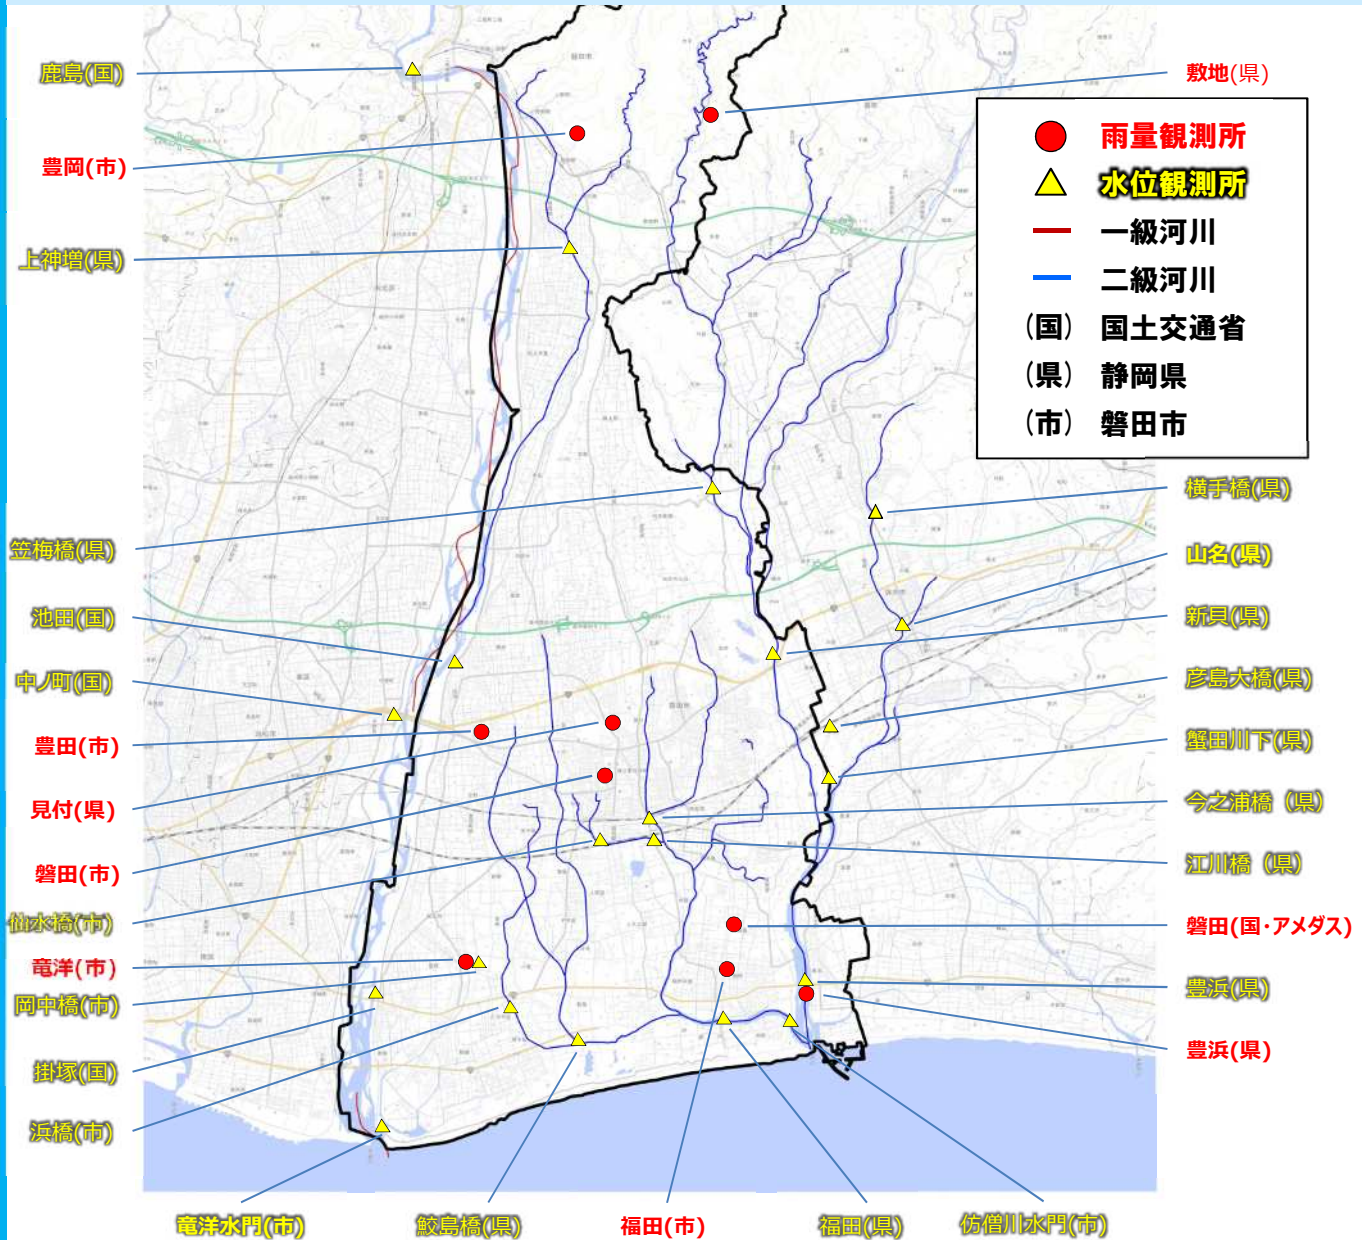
鹿島(国)
豊岡(市)
上神増(県)
笠梅橋(県)
池田(国)
中ノ町(国)
豊田(市)
見付(県)
磐田(市)
仙水橋(市)
竜洋(市)
岡中橋(市)
掛塚(国)
浜橋(市)
竜洋水門(市)
鮫島橋(県)
福田(市)
福田(県)
仿僧川水門(市)
敷地(県)

雨量観測所
水位観測所
一級河川
二級河川
(国) 国土交通省
(県) 静岡県
(市) 磐田市

横手橋(県)
山名(県)
新貝(県)
彦島大橋(県)
蟹田川下(県)
今之浦橋 (県)
江川橋 (県)
磐田(国・アメダス)
豊浜(県)
豊浜(県)